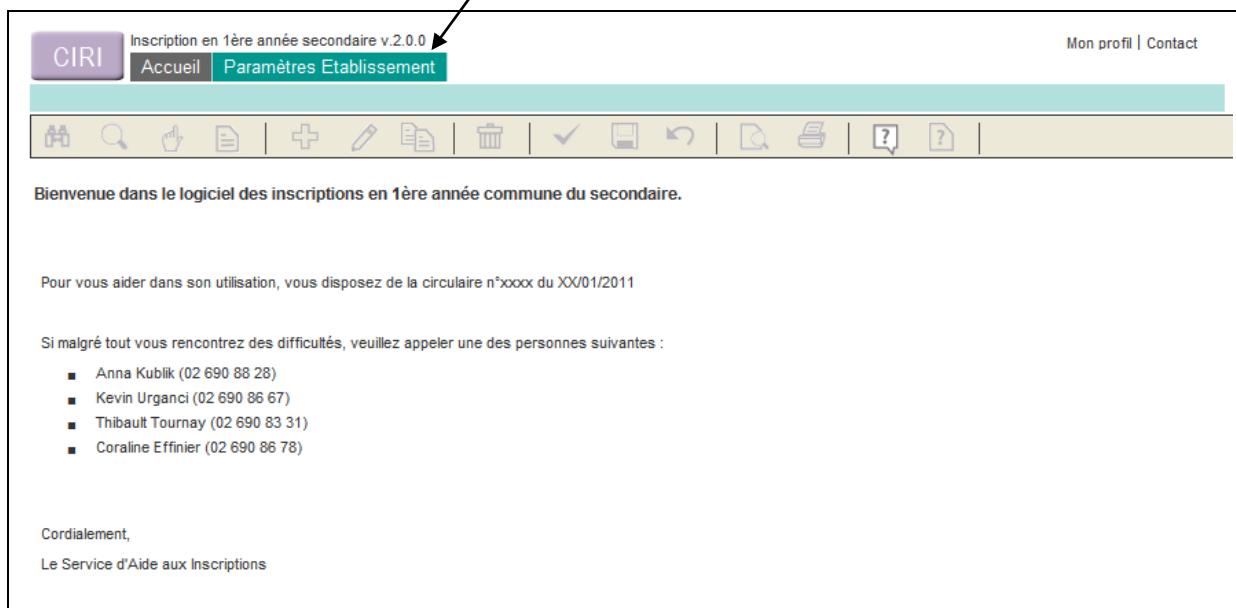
CIRI

Inscription en 1ère année secondaire v.2.0.0

Accueil | Paramètres Etablissement

Mon profil | Contact

Bienvenue dans le logiciel des inscriptions en 1ère année commune du secondaire.

Pour vous aider dans son utilisation, vous disposez de la circulaire n°xxxx du XX/01/2011

Si malgré tout vous rencontrez des difficultés, veuillez appeler une des personnes suivantes :

- Anna Kublik (02 690 88 28)
- Kevin Urganci (02 690 86 67)
- Thibault Tournay (02 690 83 31)
- Coraline Effinier (02 690 86 78)

Cordialement,

Le Service d'Aide aux Inscriptions